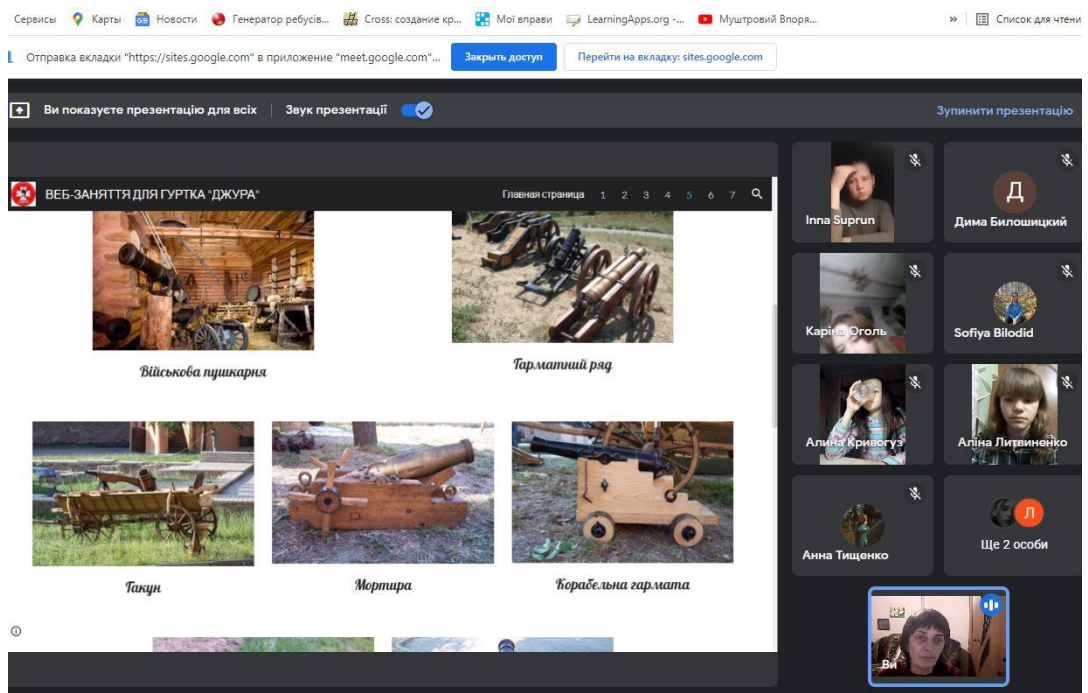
Сервисы Карты Новости Генератор ребусів... Cross: создание кр... Мої вправи LearningApps.org -... Муштровий Впоря... » Список для чтени

Отправка вкладки "https://sites.google.com" в приложение "meet.google.com"... Закрыть доступ Перейти на вкладку: sites.google.com

Ви показуєте презентацію для всіх Звук презентації Зупинити презентацію

ВЕБ-ЗАНЯТТЯ ДЛЯ ГУРТКА "ДЖУРА" Главная страница 1 2 3 4 5 6 7

Військова пушкарня

Гарматний ряд

Такун

Мортира

Корабельна гармата

Inna Suprun

Д
Дима Білошицкий

Каріна Оголь

Sofiya Bilodid

Алина Кривогуз

Аліна Литвиненко

Анна Тищенко

Л
Ще 2 особи

Ви